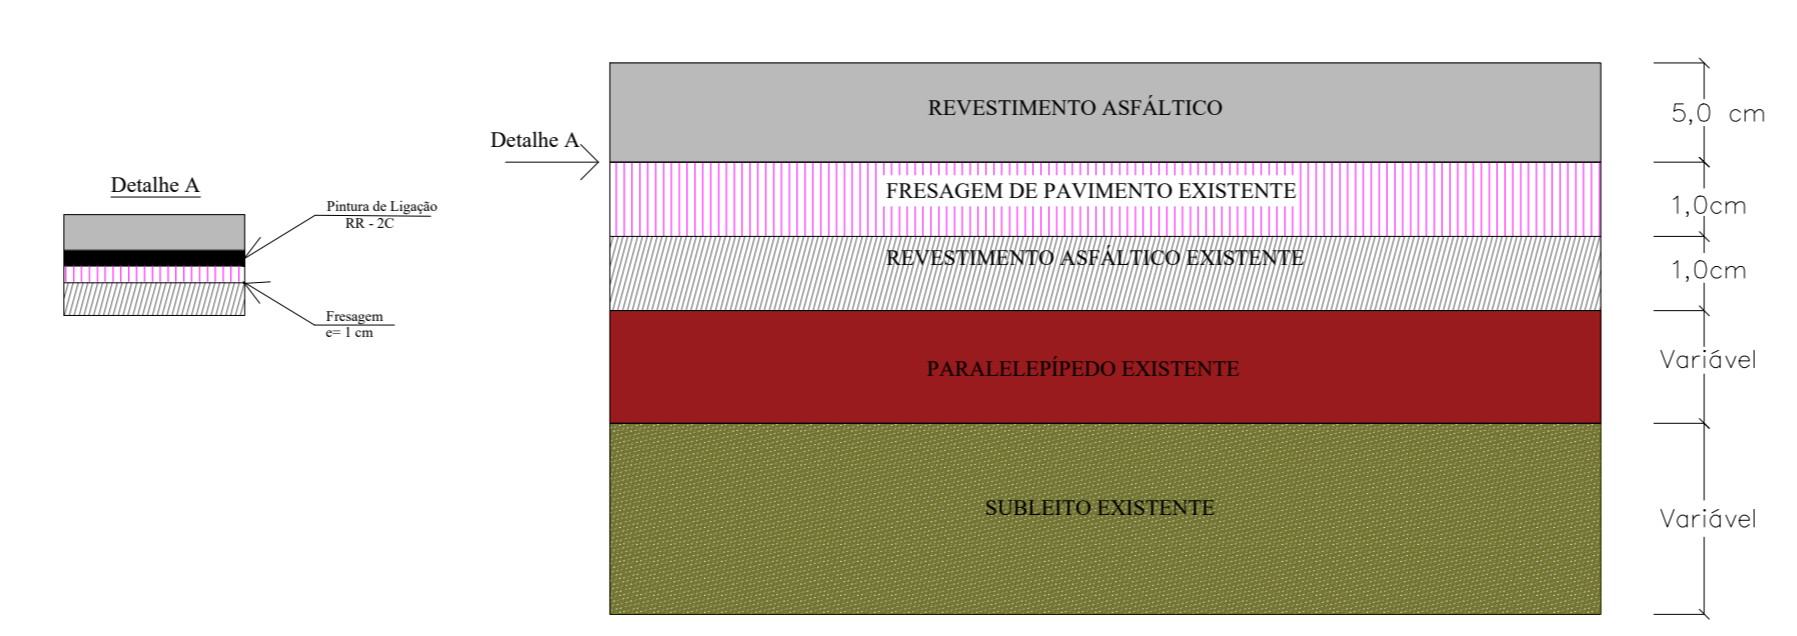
Detalhe A

Pintura de Ligação
RR - 2C

Fresagem
e= 1 cm

Detalhe A

REVESTIMENTO ASFÁLTICO

FRESAGEM DE PAVIMENTO EXISTENTE

REVESTIMENTO ASFÁLTICO EXISTENTE

PARALELEPÍPEDO EXISTENTE

SUBLEITO EXISTENTE

5,0 cm

1,0cm

1,0cm

Variável

Variável